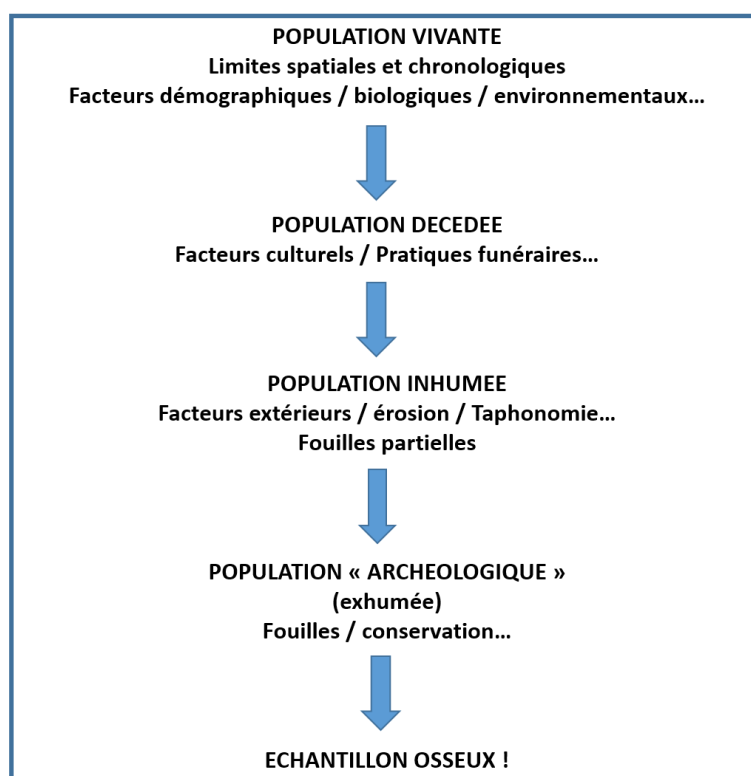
POPULATION VIVANTE
Limites spatiales et chronologiques
Facteurs démographiques / biologiques / environnementaux…

POPULATION DECEDEE
Facteurs culturels / Pratiques funéraires…

POPULATION INHUMEE
Facteurs extérieurs / érosion / Taphonomie…
Fouilles partielles

POPULATION « ARCHEOLOGIQUE »
(exhumée)
Fouilles / conservation…

ECHANTILLON OSSEUX !